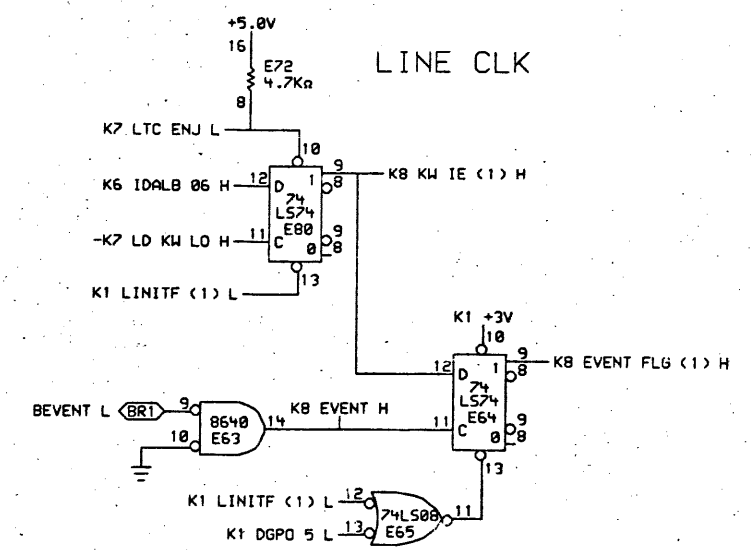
+5.0V
16
E72
4.7KΩ
8
LINE CLK
K7 LTC ENJ L
10
K6 IDALB 06 H
12
D
1
9
8
K8 KW IE (1) H
74
LS74
E80
-K7 LD KW LO H
11
C
0
9
8
K1 LINITF (1) L
13
K1 +3V
10
12
D
1
9
8
K8 EVENT FLG (1) H
74
LS74
E64
BEVENT L
BR1
9
8640
E63
10
14
K8 EVENT H
11
C
0
9
8
13
K1 LINITF (1) L
12
74LS08
E65
11
K1 DGPO 5 L
13